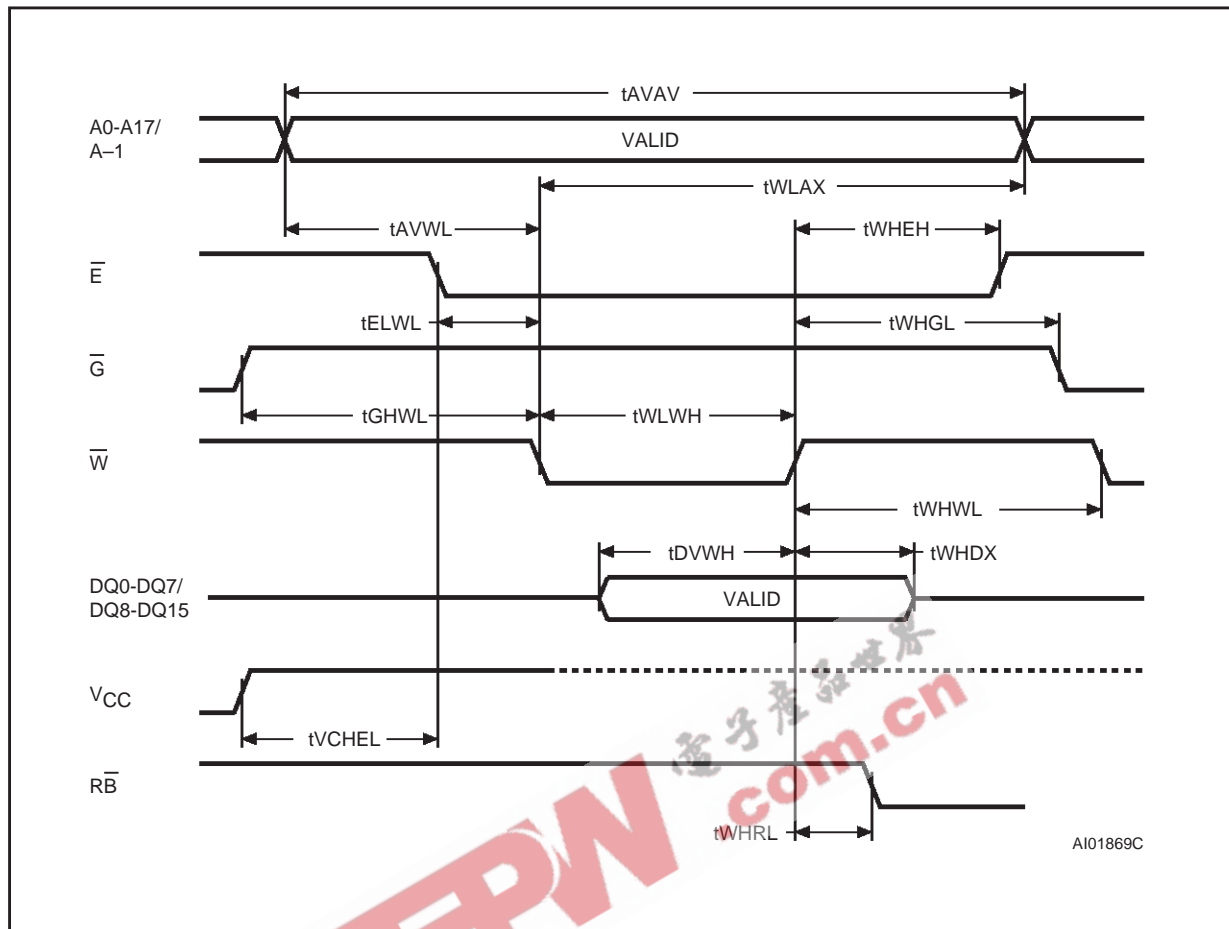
tAVAV

A0-A17/
A–1

VALID

tWLAX

tAVWL

tWHEH

$\overline{E}$

tELWL

tWHGL

$\overline{G}$

tGHWL

tWLWH

$\overline{W}$

tWHWL

tDVWH

tWHDX

DQ0-DQ7/
DQ8-DQ15

VALID

$V_{CC}$

tVCHEL

$R\overline{B}$

tWHRL

AI01869C

电子产品世界

EPW.com.cn